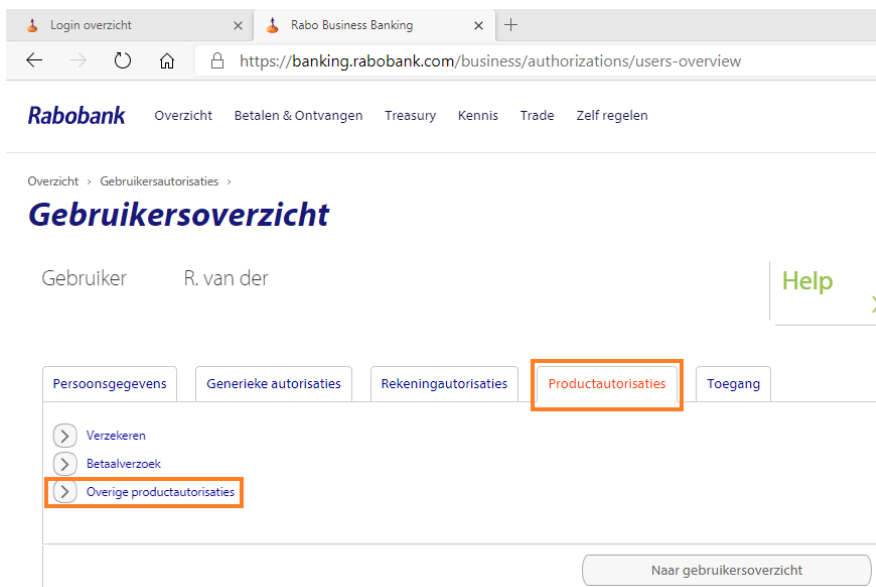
Login overzicht ×
Rabo Business Banking ×
+

https://banking.rabobank.com/business/authorizations/users-overview

Rabobank Overzicht Betalen & Ontvangen Treasury Kennis Trade Zelf regelen

Overzicht > Gebruikersautorisaties >

Gebruikersoverzicht

Gebruiker R. van der

Help

Persoonsgegevens Generieke autorisaties Rekeningautorisaties Productautorisaties Toegang

Verzekeren
Betaalverzoek
Overige productautorisaties

Naar gebruikersoverzicht